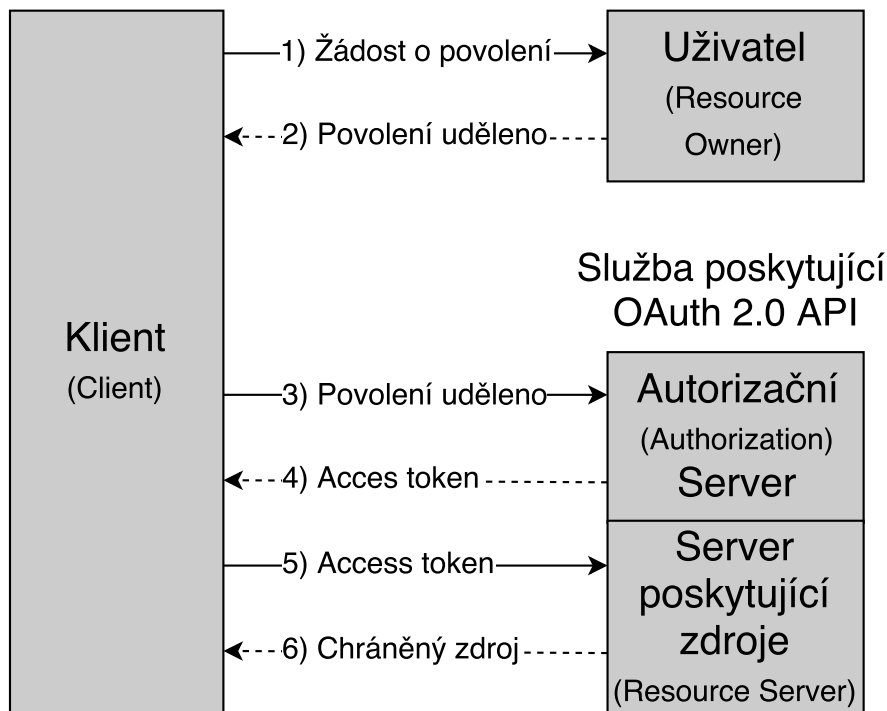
Klient
(Client)

1) Žádost o povolení

2) Povolení uděleno

Uživatel
(Resource
Owner)

Služba poskytující
OAuth 2.0 API

3) Povolení uděleno

4) Acces token

Autorizační
(Authorization)
Server

5) Access token

6) Chráněný zdroj

Server
poskytující
zdroje
(Resource Server)